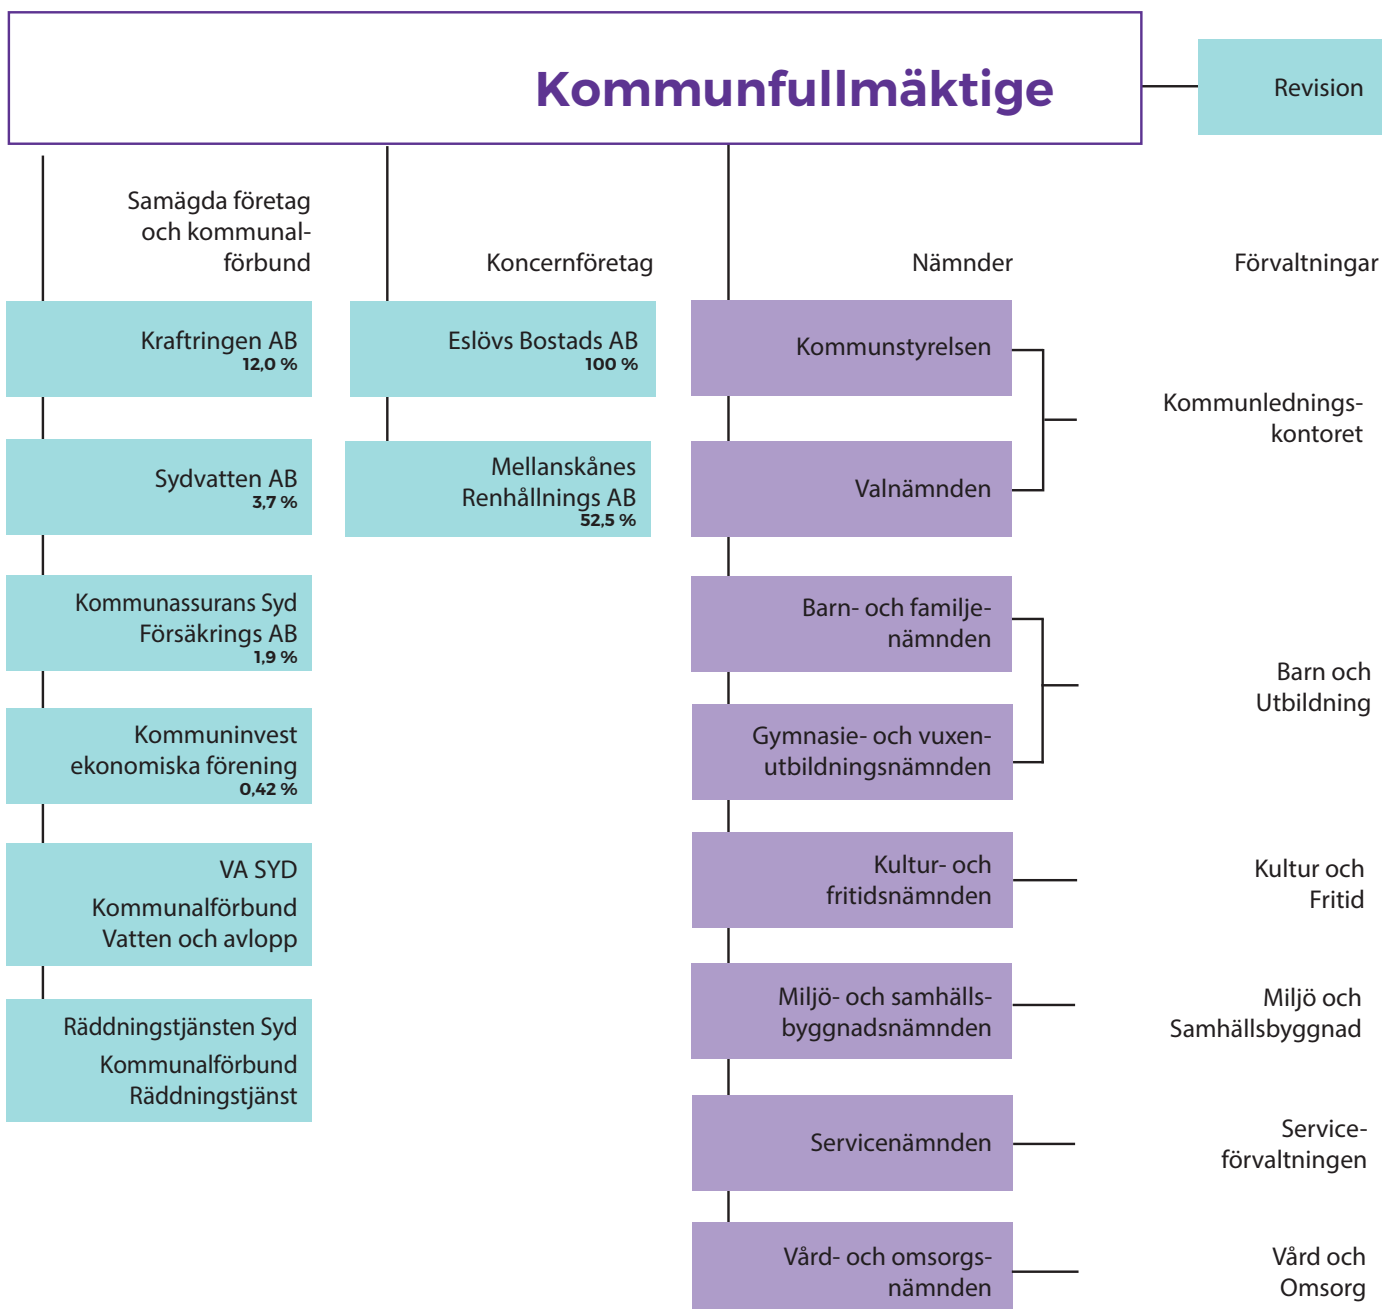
Kommunfullmäktige

Revision

Samägda företag och kommunalförbund

Koncernföretag

Nämnder

Förvaltningar

Kraftringen AB
12,0 %

Sydvatten AB
3,7 %

Kommunassurans Syd Försäkrings AB
1,9 %

Kommuninvest ekonomiska förening
0,42 %

VA SYD
Kommunalförbund
Vatten och avlopp

Räddningstjänsten Syd
Kommunalförbund
Räddningstjänst

Eslövs Bostads AB
100 %

Mellanskånes Renhållnings AB
52,5 %

Kommunstyrelsen

Valnämnden

Kommunlednings-kontoret

Barn- och familje-nämnden

Gymnasie- och vuxen-utbildningsnämnden

Barn och Utbildning

Kultur- och fritidsnämnden

Kultur och Fritid

Miljö- och samhälls-byggnadsnämnden

Miljö och Samhällsbyggnad

Servicenämnden

Service-förvaltningen

Vård- och omsorgs-nämnden

Vård och Omsorg